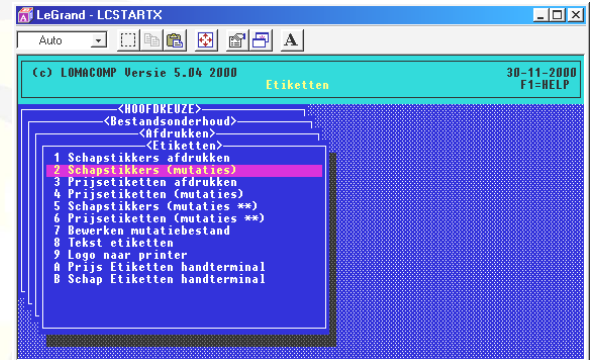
LeGrand - LCSTARTX

Auto

A

(c) LOMACOMP Versie 5.04 2000

Etiketten

30-11-2000
F1=HELP

<HOOFDKEUZE>
<Bestandsonderhoud>
<Afdrukken>
<Etiketten>

1 Schapstikkers afdrukken
2 Schapstikkers (mutaties)
3 Prijsetiketten afdrukken
4 Prijsetiketten (mutaties)
5 Schapstikkers (mutaties **)
6 Prijsetiketten (mutaties **)
7 Bewerken mutatiebestand
8 Tekst etiketten
9 Logo naar printer
A Prijs Etiketten handterminal
B Schap Etiketten handterminal